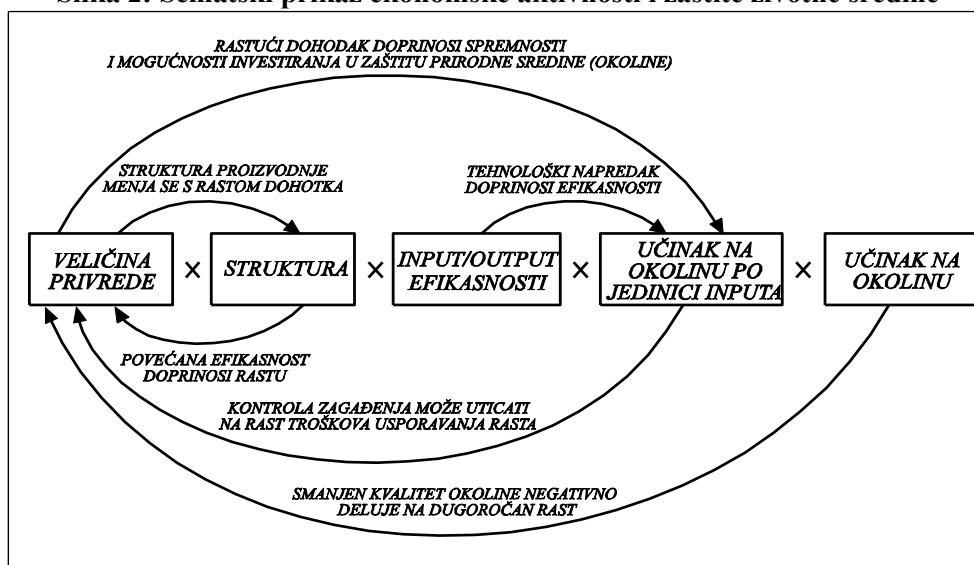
Slika 2. Šematski prikaz ekonomske aktivnosti i zaštite životne sredine

RASTUĆI DOHODAK DOPRINOSI SPREMNOSTI I MOGUĆNOSTI INVESTIRANJA U ZAŠTITU PRIRODNE SREDINE (OKOLINE)

STRUKTURA PROIZVODNJE MENJA SE S RASTOM DOHOTKA

TEHNOLOŠKI NAPREDAK DOPRINOSI EFIKASNOSTI

VELIČINA PRIVREDE × STRUKTURA × INPUT/OUTPUT EFIKASNOSTI × UČINAK NA OKOLINU PO JEDINICI INPUTA × UČINAK NA OKOLINU

POVEĆANA EFIKASNOST DOPRINOSI RASTU

KONTROLA ZAGAĐENJA MOŽE UTICATI NA RAST TROŠKOVA USPORAVANJA RASTA

SMANJEN KVALITET OKOLINE NEGATIVNO DELUJE NA DUGOROČAN RAST